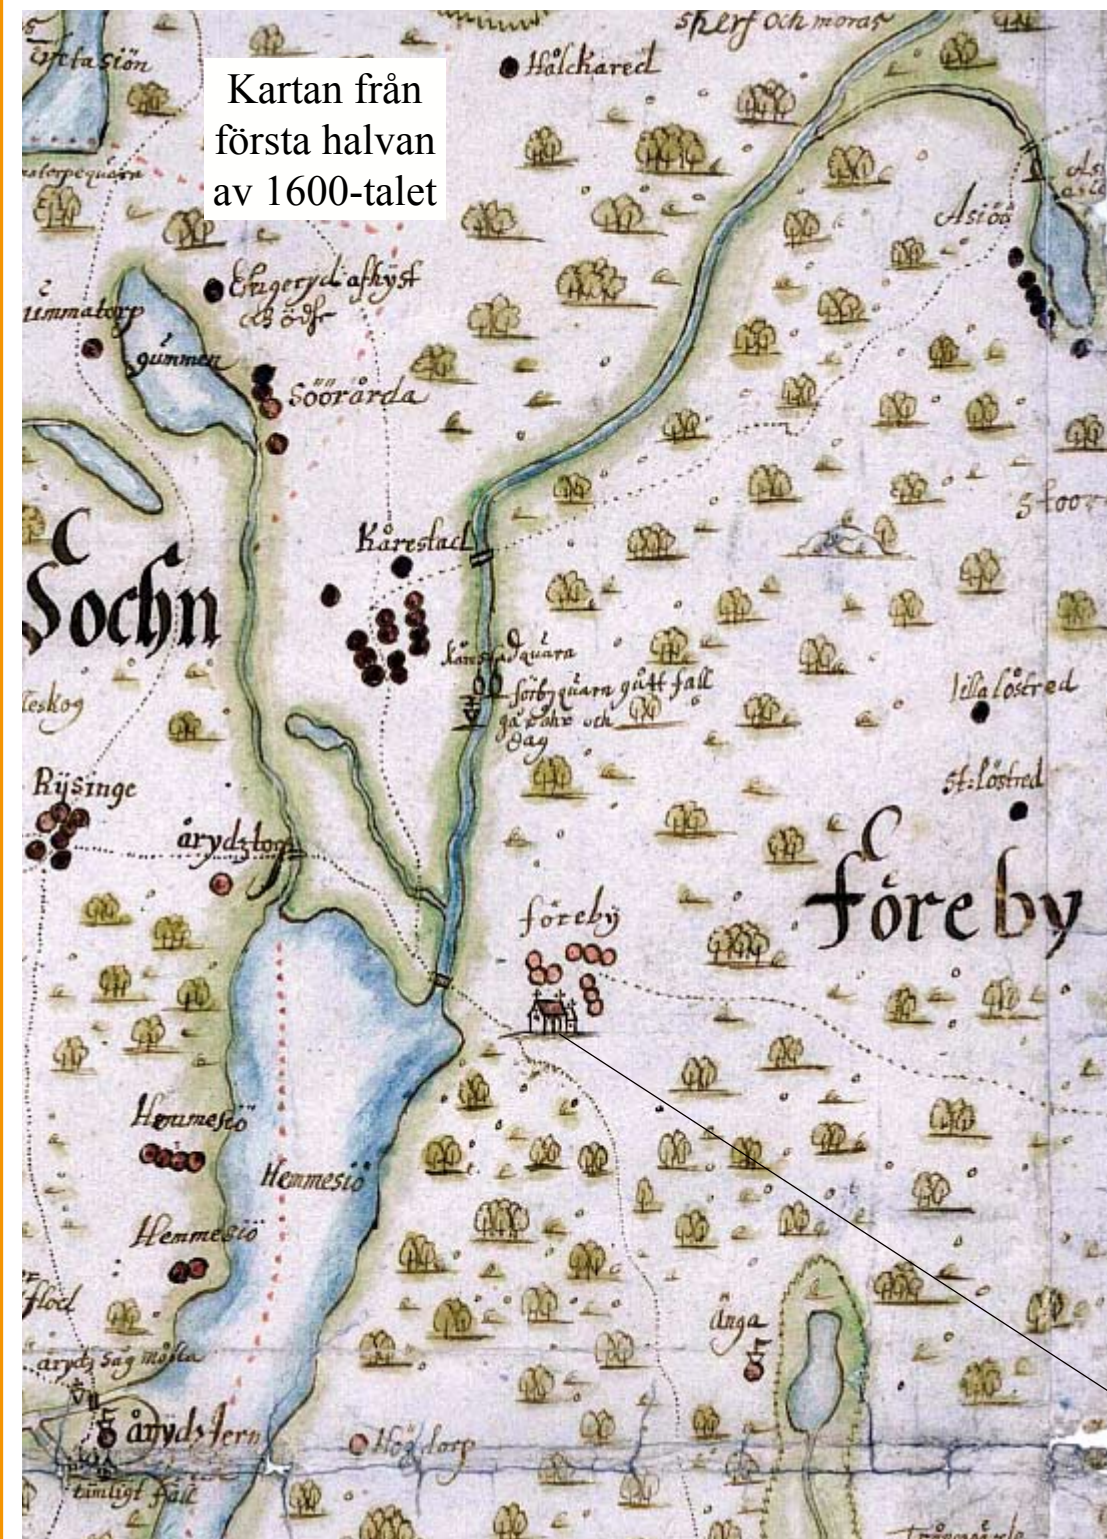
Kartan från första halvan av 1600-talet

sperf och morass

Hålkared

Asiöö

Elgeryd afhyst öödh

Gummatorp

gummen

Söörårda

Kårestad

Sochn

Kårestadquarn

förbyquarn gått fall gåår åhr och dag

Lilla löstred

St. löstred

Rysinge

årydsfors

föreby

Föreby

Hemmesiö

Hemmesiö

Hemmesiö

flod

årydz Sag möölla

årydsiern

Högtorp

Ånga

timligt fall